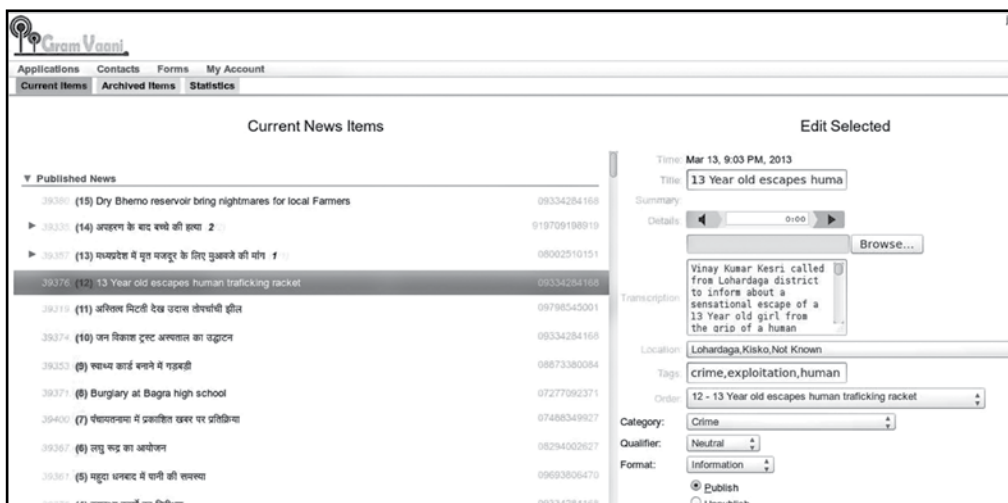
Gram Vaani

Applications Contacts Forms My Account

Current Items Archived Items Statistics

Current News Items

▼ Published News

39380 (15) Dry Bhemo reservoir bring nightmares for local Farmers 09334284168

▶ 39335 (14) अपहरण के बाद बच्चे की हत्या 2 919709198919

▶ 39357 (13) मध्यप्रदेश में मृत मजदूर के लिए मुआवजे की मांग 1 08002510151

39376 (12) 13 Year old escapes human traficking racket 09334284168

39219 (11) अस्तित्व मिटती देख उदास तीपचांची झील 09798545001

39374 (10) जन विकास ट्रस्ट अस्पताल का उद्घाटन 09334284168

39353 (9) स्वास्थ्य कार्ड बनाने में गड़बड़ी 08873380084

39371 (8) Burglary at Bagra high school 07277092371

39400 (7) पंचायतनामा में प्रकाशित खबर पर प्रतिक्रिया 07488349927

39367 (6) लघु रूद्र का आयोजन 08294002627

39361 (5) महुदा धनबाद में पानी की समस्या 09693806470

Edit Selected

Time: Mar 13, 9:03 PM, 2013

Title: 13 Year old escapes huma

Summary:

Details: 0:00

Browse...

Transcription: Vinay Kumar Kesri called from Lohardaga district to inform about a sensational escape of a 13 Year old girl from the grip of a human

Location: Lohardaga,Kisko,Not Known

Tags: crime,exploitation,human

Order: 12 - 13 Year old escapes human traficking racket

Category: Crime

Qualifier: Neutral

Format: Information

Publish

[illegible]